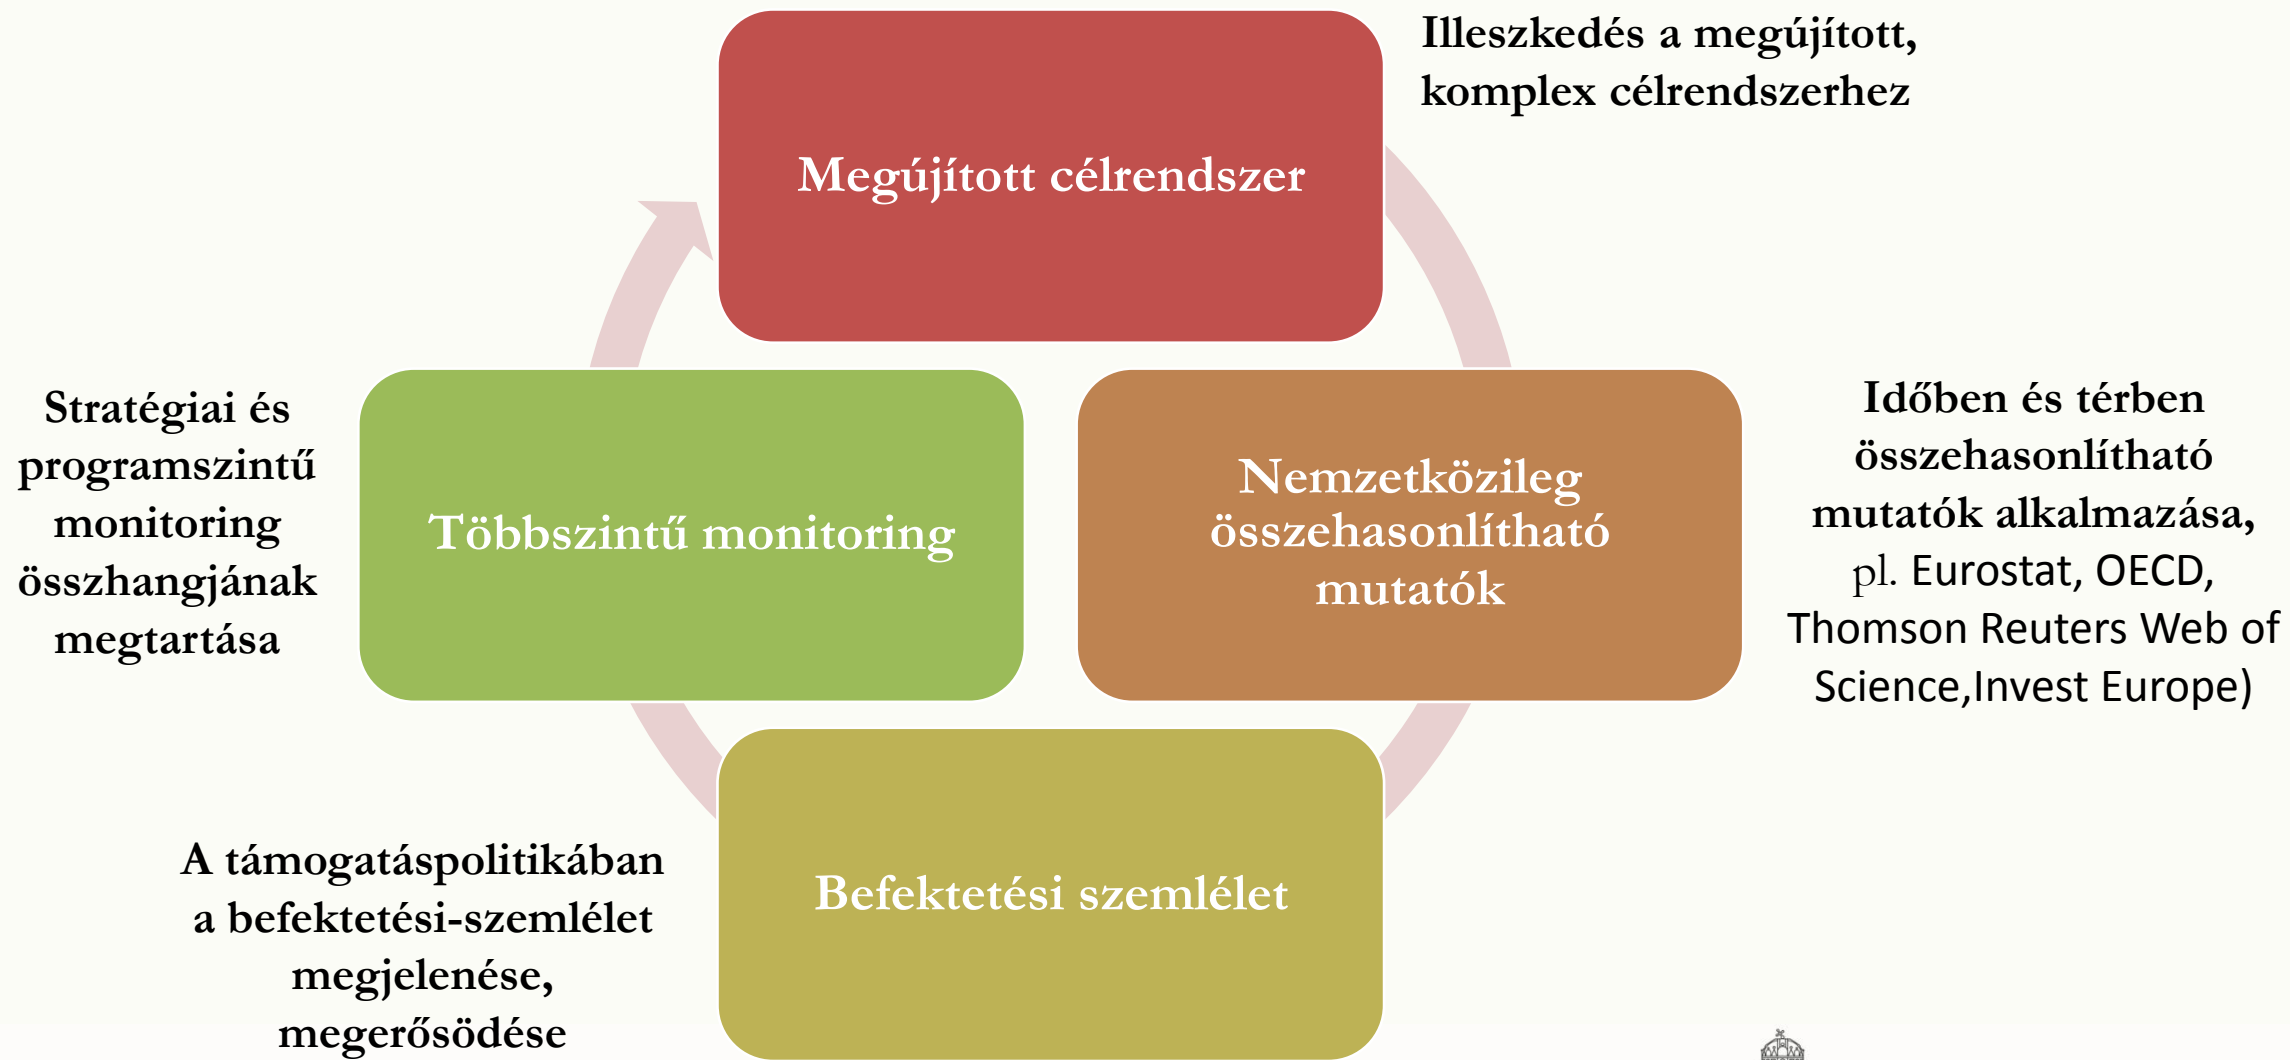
Megújított célrendszer

Illeszkedés a megújított, komplex célrendszerhez

Stratégiai és programszintű monitoring összhangjának megtartása

Többszintű monitoring

Nemzetközileg összehasonlítható mutatók

Időben és térben összehasonlítható mutatók alkalmazása, pl. Eurostat, OECD, Thomson Reuters Web of Science,Invest Europe)

Befektetési szemlélet

A támogatáspolitikában a befektetési-szemlélet megjelenése, megerősödése